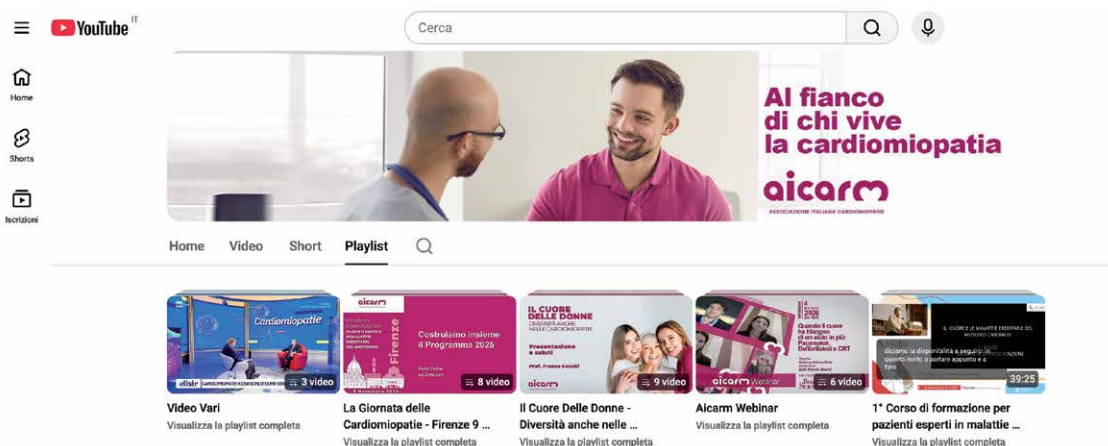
YouTube IT

Cerca

Home

Shorts

Iscrizioni

Al fianco di chi vive la cardiomiopatia

aicarm

ASSOCIAZIONE ITALIANA CARDIOMIOPATIE

Home Video Short Playlist

Cardiomiopatie

3 video

aicarm

Costruiamo insieme il Programma 2025

Firenze

8 video

IL CUORE DELLE DONNE

9 video

aicarm

6 video

aicarm Webinar

39:25

Video Vari
Visualizza la playlist completa

La Giornata delle Cardiomiopatie - Firenze 9 ...
Visualizza la playlist completa

Il Cuore Delle Donne - Diversità anche nelle ...
Visualizza la playlist completa

Aicarm Webinar
Visualizza la playlist completa

1° Corso di formazione per pazienti esperti in malattie ...
Visualizza la playlist completa